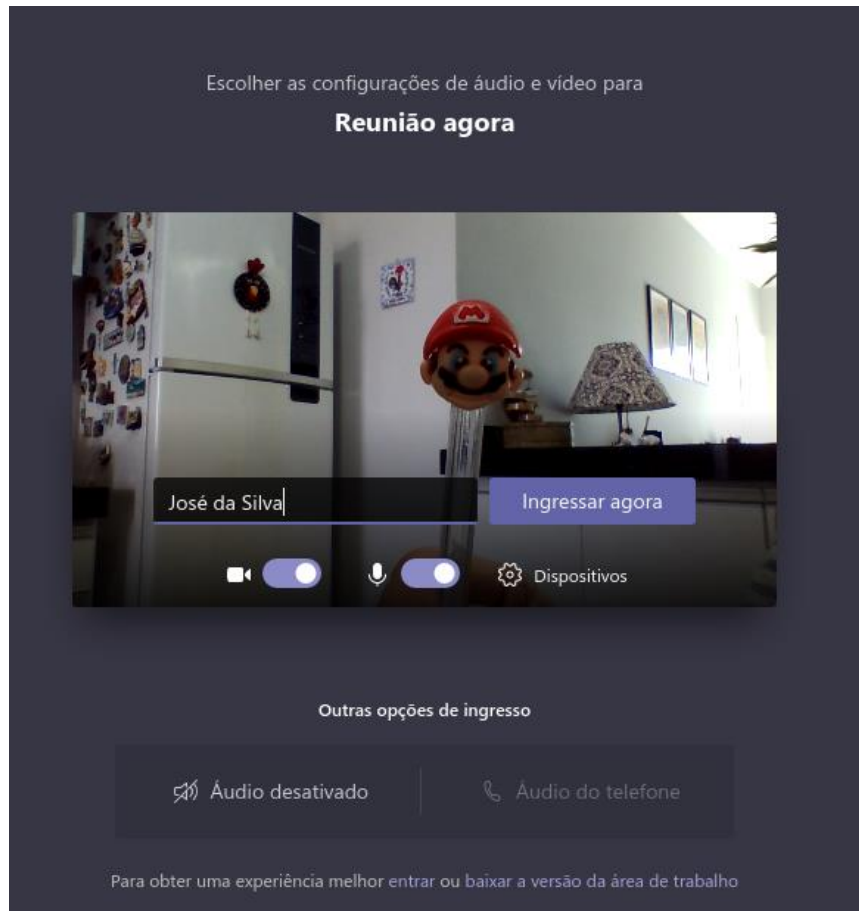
Escolher as configurações de áudio e vídeo para

Reunião agora

José da Silva

Ingressar agora

Dispositivos

Outras opções de ingresso

Áudio desativado

Áudio do telefone

Para obter uma experiência melhor entrar ou baixar a versão da área de trabalho